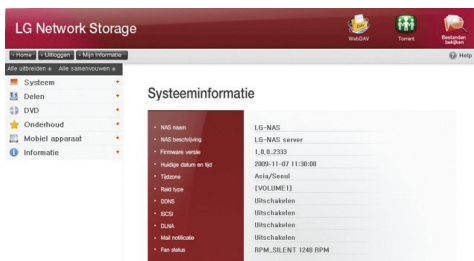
LG Network Storage

WebDAV Torrent Bestanden bekijken

Home Uitloggen Mijn Informatie

Help

Alle uitbreiden Alle samenvouwen

Systeem
Delen
DVD
Onderhoud
Mobiel apparaat
Informatie

Systeeminformatie

| | |
|---|---|
| NAS naam | LG-NAS |
| NAS beschrijving | LG-NAS server |
| Firmware versie | 1.0.0.2333 |
| Huidige datum en tijd | 2009-11-07 11:30:08 |
| Tijdzone | Asia/Seoul |
| Raid type | [VOLUME1] |
| DDNS | Uitschakelen |
| iSCSI | Uitschakelen |
| DLNA | Uitschakelen |
| Mail notificatie | Uitschakelen |
| Fan status | RPM.SILENT 1248 RPM |